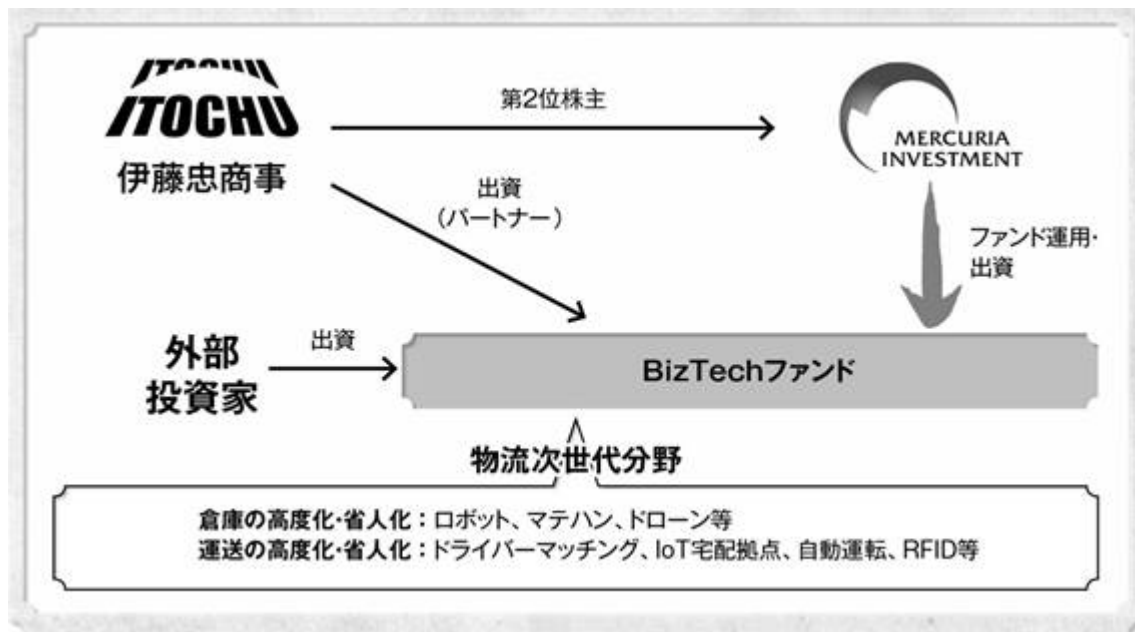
ITOCHU
伊藤忠商事

第2位株主

MERCURIA INVESTMENT

出資
（パートナー）

ファンド運用・出資

外部
投資家

出資

BizTechファンド

物流次世代分野

倉庫の高度化・省人化：ロボット、マテハン、ドローン等
運送の高度化・省人化：ドライバーマッチング、IoT宅配拠点、自動運転、RFID等